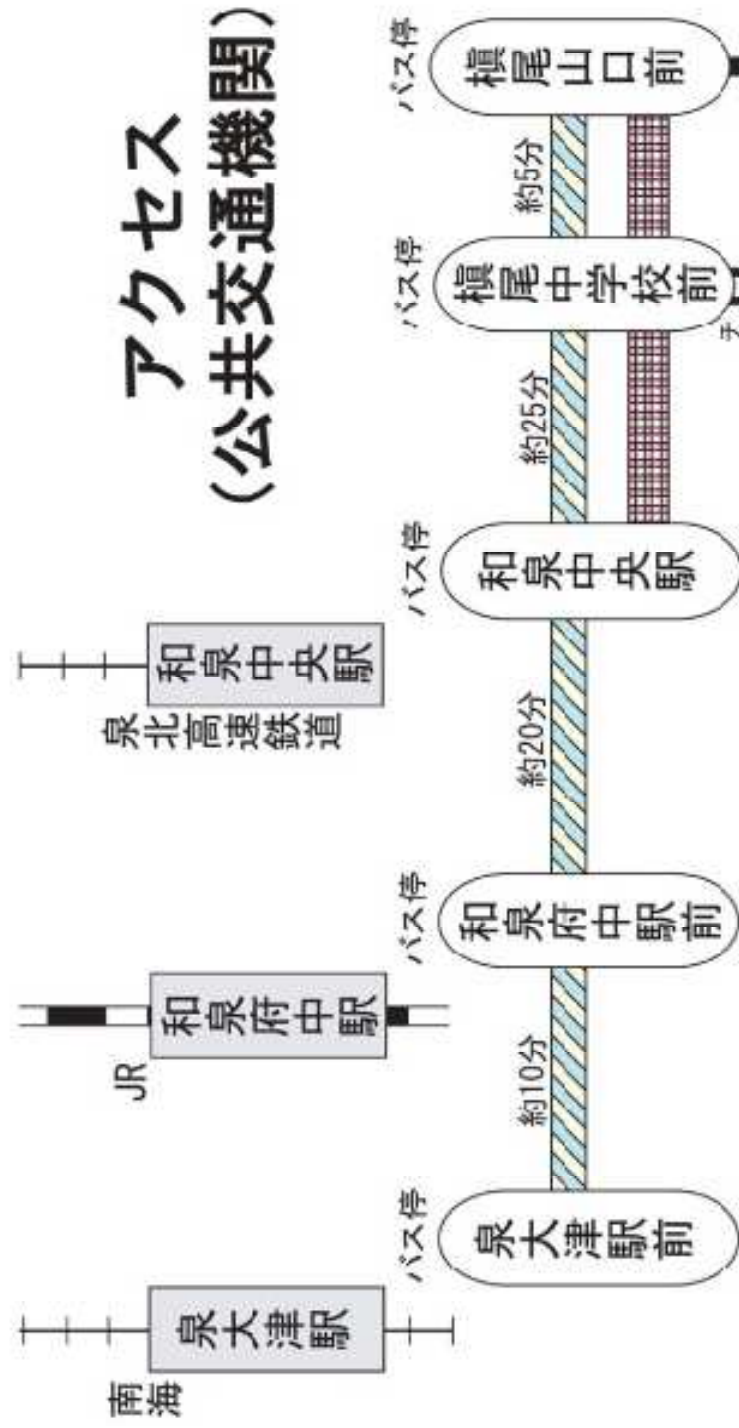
アクセス
（公共交通機関）

南海
泉大津駅

JR
和泉府中駅

泉北高速鉄道
和泉中央駅

バス停
泉大津駅前

約10分

バス停
和泉府中駅前

約20分

バス停
和泉中央駅

約25分

バス停
槙尾中学校前

約5分

バス停
槙尾山口前